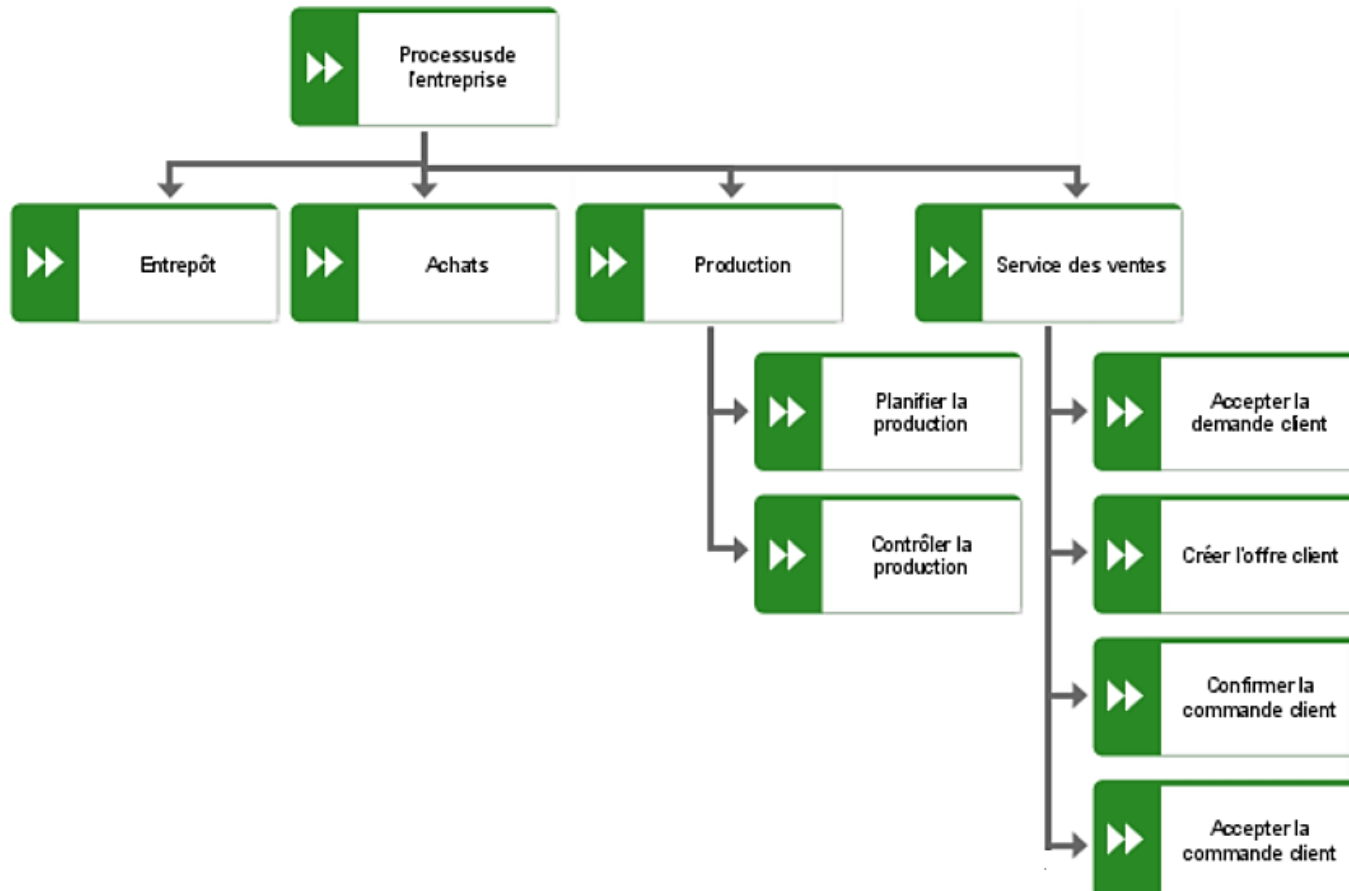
Processusde l'entreprise

Entrepôt

Achats

Production

Service des ventes

Planifier la production

Contrôler la production

Accepter la demande client

Créer l'offre client

Confirmer la commande client

Accepter la commande client